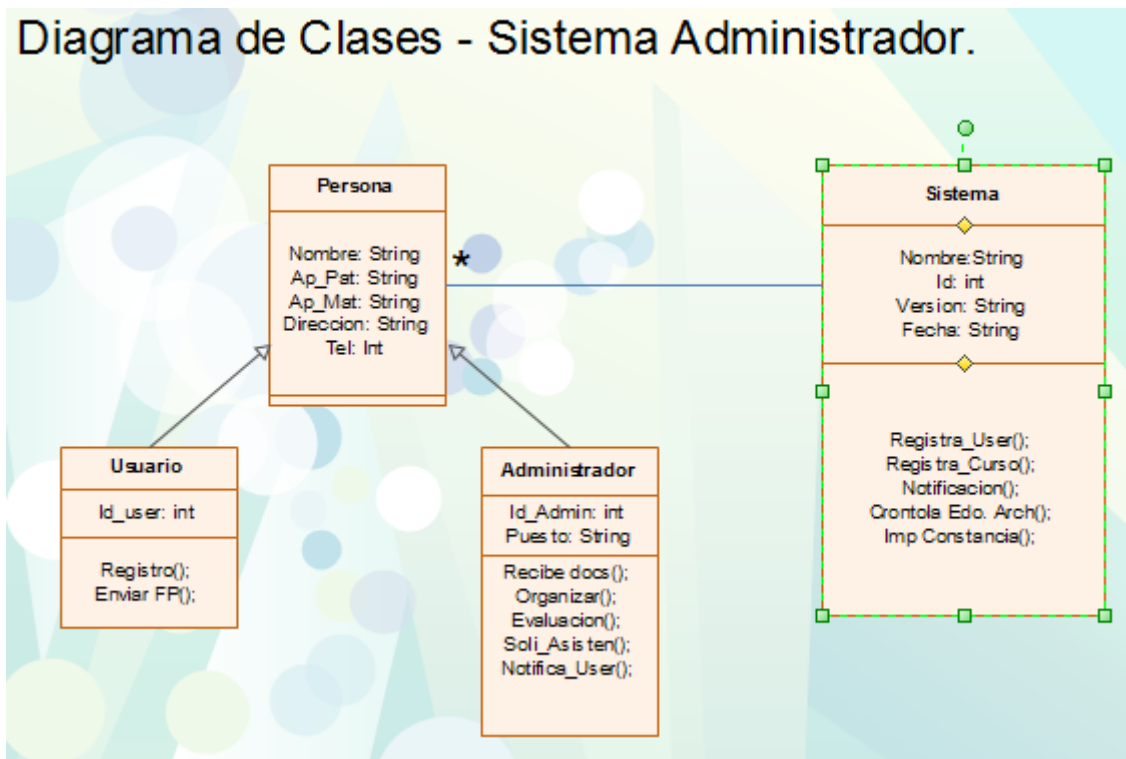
Diagrama de Clases - Sistema Administrador.

Persona

Nombre: String
Ap_Pat: String
Ap_Mat: String
Direccion: String
Tel: Int

*

Sistema

Nombre:String
Id: int
Version: String
Fecha: String

Registra_User();
Registra_Curso();
Notificacion();
Crontola Edo. Arch();
Imp Constancia();

Usuario

Id_user: int

Registro();
Enviar FP();

Administrador

Id_Admin: int
Puesto: String

Recibe docs();
Organizar();
Evaluacion();
Soli_Asisten();
Notifica_User();